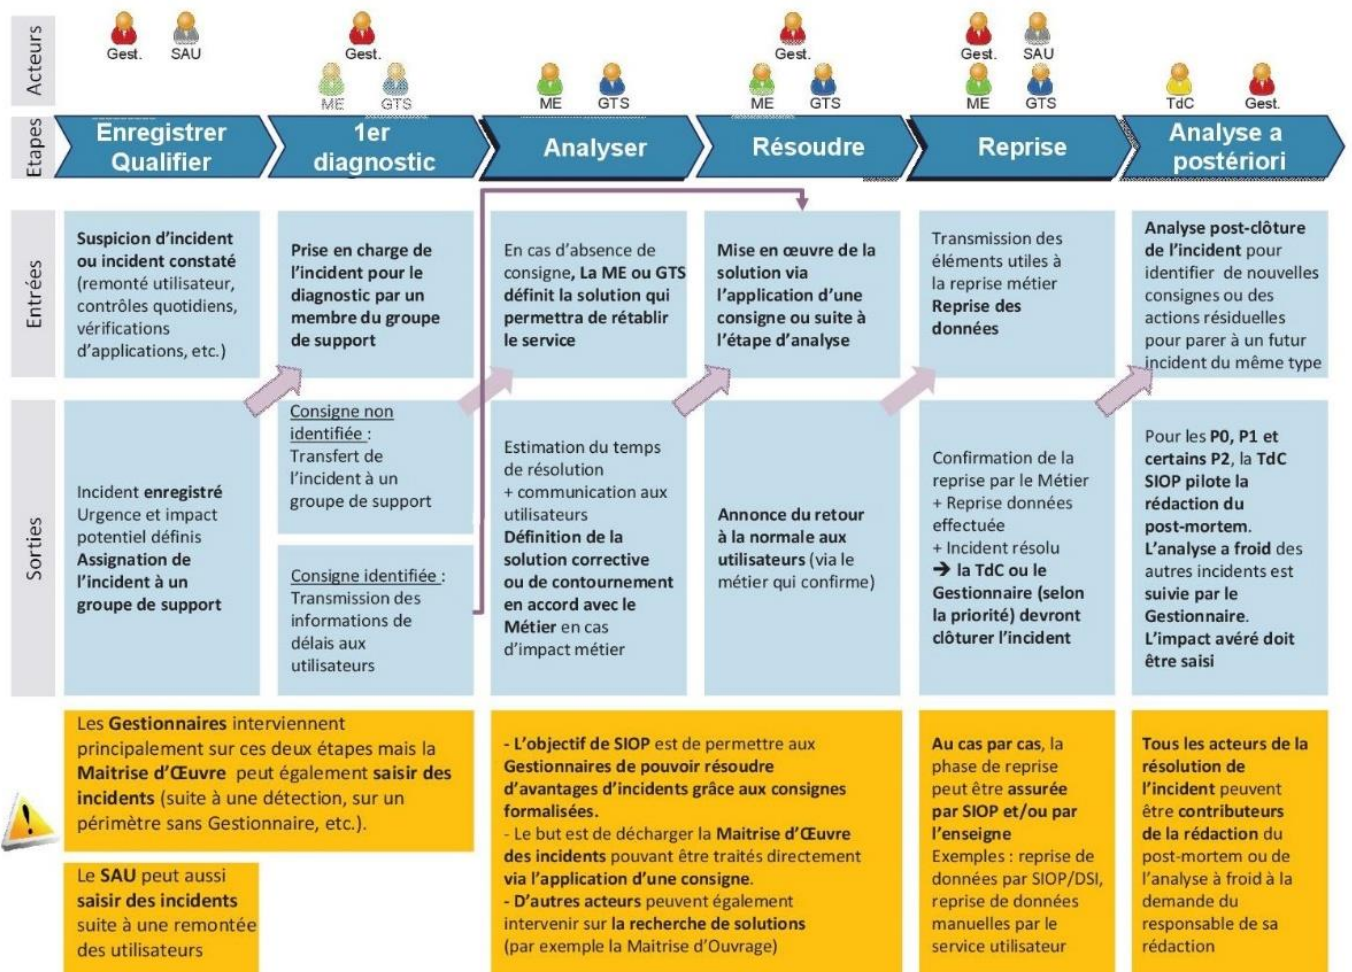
Acteurs

Gest. SAU

Gest.

ME GTS

ME GTS

Gest.

ME GTS

Gest. SAU

ME GTS

TdC Gest.

Etapes

Enregistrer Qualifier

1er diagnostic

Analyser

Résoudre

Reprise

Analyse a postériori

Entrées

Suspicion d'incident ou incident constaté (remonté utilisateur, contrôles quotidiens, vérifications d'applications, etc.)

Prise en charge de l'incident pour le diagnostic par un membre du groupe de support

En cas d'absence de consigne, La ME ou GTS définit la solution qui permettra de rétablir le service

Mise en œuvre de la solution via l'application d'une consigne ou suite à l'étape d'analyse

Transmission des éléments utiles à la reprise métier Reprise des données

Analyse post-clôture de l'incident pour identifier de nouvelles consignes ou des actions résiduelles pour parer à un futur incident du même type

Sorties

Incident enregistré Urgence et impact potentiel définis Assignation de l'incident à un groupe de support

Consigne non identifiée : Transfert de l'incident à un groupe de support

Consigne identifiée : Transmission des informations de délais aux utilisateurs

Estimation du temps de résolution + communication aux utilisateurs Définition de la solution corrective ou de contournement en accord avec le Métier en cas d'impact métier

Annonce du retour à la normale aux utilisateurs (via le métier qui confirme)

Confirmation de la reprise par le Métier + Reprise données effectuée + Incident résolu ➔ la TdC ou le Gestionnaire (selon la priorité) devront clôturer l'incident

Pour les P0, P1 et certains P2, la TdC SIOP pilote la rédaction du post-mortem. L'analyse a froid des autres incidents est suivie par le Gestionnaire. L'impact avéré doit être saisi

Les Gestionnaires interviennent principalement sur ces deux étapes mais la Maitrise d'Œuvre peut également saisir des incidents (suite à une détection, sur un périmètre sans Gestionnaire, etc.).

Le SAU peut aussi saisir des incidents suite à une remontée des utilisateurs

- L'objectif de SIOP est de permettre aux Gestionnaires de pouvoir résoudre d'avantages d'incidents grâce aux consignes formalisées.
- Le but est de décharger la Maitrise d'Œuvre des incidents pouvant être traités directement via l'application d'une consigne.
- D'autres acteurs peuvent également intervenir sur la recherche de solutions (par exemple la Maitrise d'Ouvrage)

Au cas par cas, la phase de reprise peut être assurée par SIOP et/ou par l'enseigne Exemples : reprise de données par SIOP/DSI, reprise de données manuelles par le service utilisateur

Tous les acteurs de la résolution de l'incident peuvent être contributeurs de la rédaction du post-mortem ou de l'analyse à froid à la demande du responsable de sa rédaction